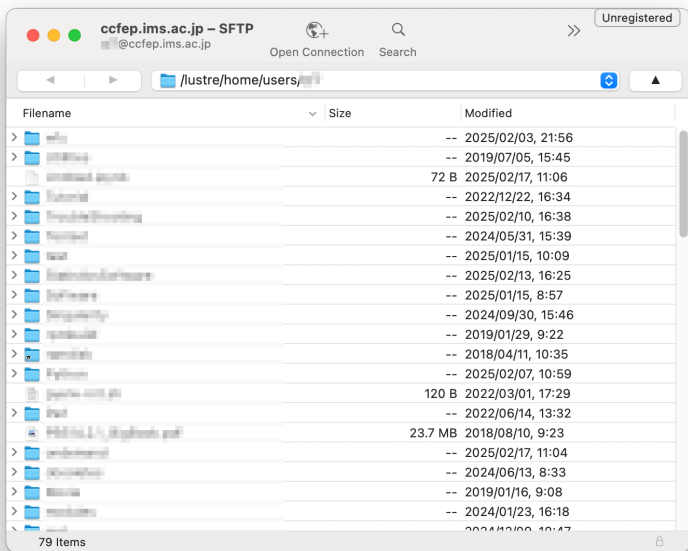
ccfep.ims.ac.jp – SFTP
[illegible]@ccfep.ims.ac.jp

Open Connection

Search

Unregistered

/lustre/home/users/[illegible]

| Filename | Size | Modified |
|---|---|---|
| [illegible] | -- | 2025/02/03, 21:56 |
| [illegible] | -- | 2019/07/05, 15:45 |
| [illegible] | 72 B | 2025/02/17, 11:06 |
| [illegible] | -- | 2022/12/22, 16:34 |
| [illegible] | -- | 2025/02/10, 16:38 |
| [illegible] | -- | 2024/05/31, 15:39 |
| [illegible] | -- | 2025/01/15, 10:09 |
| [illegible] | -- | 2025/02/13, 16:25 |
| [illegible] | -- | 2025/01/15, 8:57 |
| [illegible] | -- | 2024/09/30, 15:46 |
| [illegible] | -- | 2019/01/29, 9:22 |
| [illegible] | -- | 2018/04/11, 10:35 |
| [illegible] | -- | 2025/02/07, 10:59 |
| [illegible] | 120 B | 2022/03/01, 17:29 |
| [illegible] | -- | 2022/06/14, 13:32 |
| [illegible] | 23.7 MB | 2018/08/10, 9:23 |
| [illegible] | -- | 2025/02/17, 11:04 |
| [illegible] | -- | 2024/06/13, 8:33 |
| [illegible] | -- | 2019/01/16, 9:08 |
| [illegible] | -- | 2024/01/23, 16:18 |
| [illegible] | -- | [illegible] |

79 Items